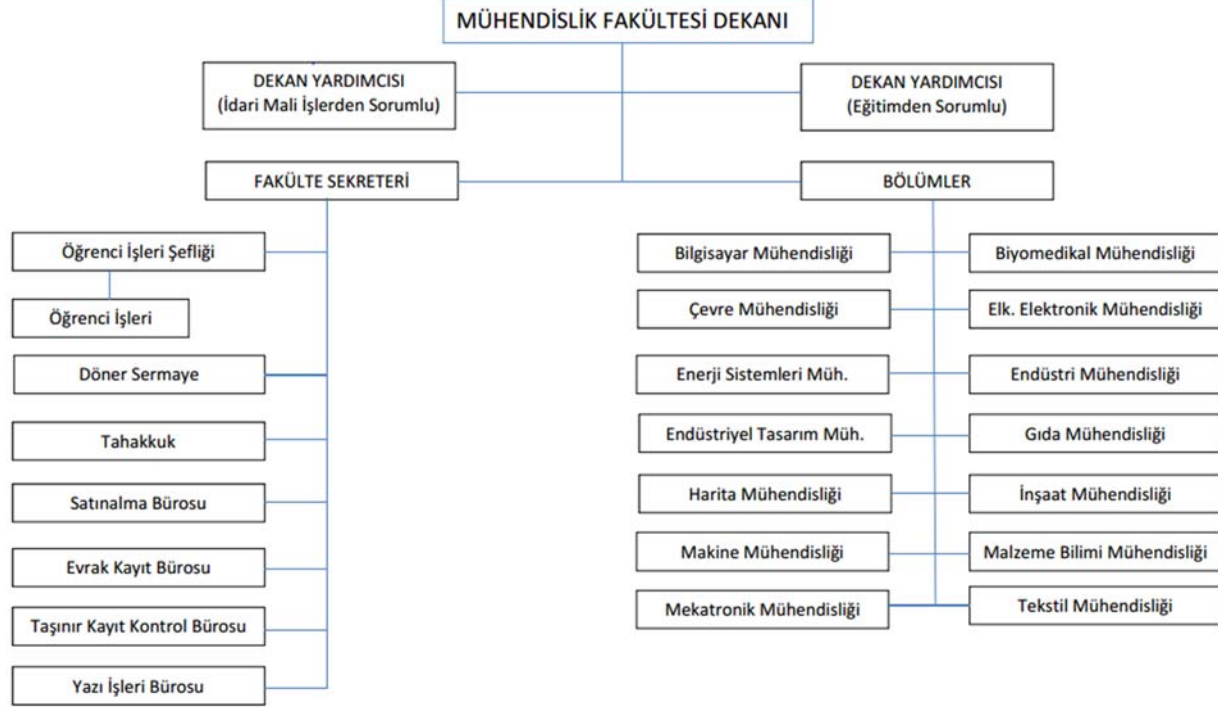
MÜHENDİSLİK FAKÜLTESİ DEKANI

DEKAN YARDIMCISI
(İdari Mali İşlerden Sorumlu)

DEKAN YARDIMCISI
(Eğitimden Sorumlu)

FAKÜLTE SEKRETERİ

BÖLÜMLER

Öğrenci İşleri Şefliği

Öğrenci İşleri

Döner Sermaye

Tahakkuk

Satınalma Bürosu

Evrak Kayıt Bürosu

Taşınır Kayıt Kontrol Bürosu

Yazı İşleri Bürosu

Bilgisayar Mühendisliği

Biyomedikal Mühendisliği

Çevre Mühendisliği

Elk. Elektronik Mühendisliği

Enerji Sistemleri Müh.

Endüstri Mühendisliği

Endüstriyel Tasarım Müh.

Gıda Mühendisliği

Harita Mühendisliği

İnşaat Mühendisliği

Makine Mühendisliği

Malzeme Bilimi Mühendisliği

Mekatronik Mühendisliği

Tekstil Mühendisliği